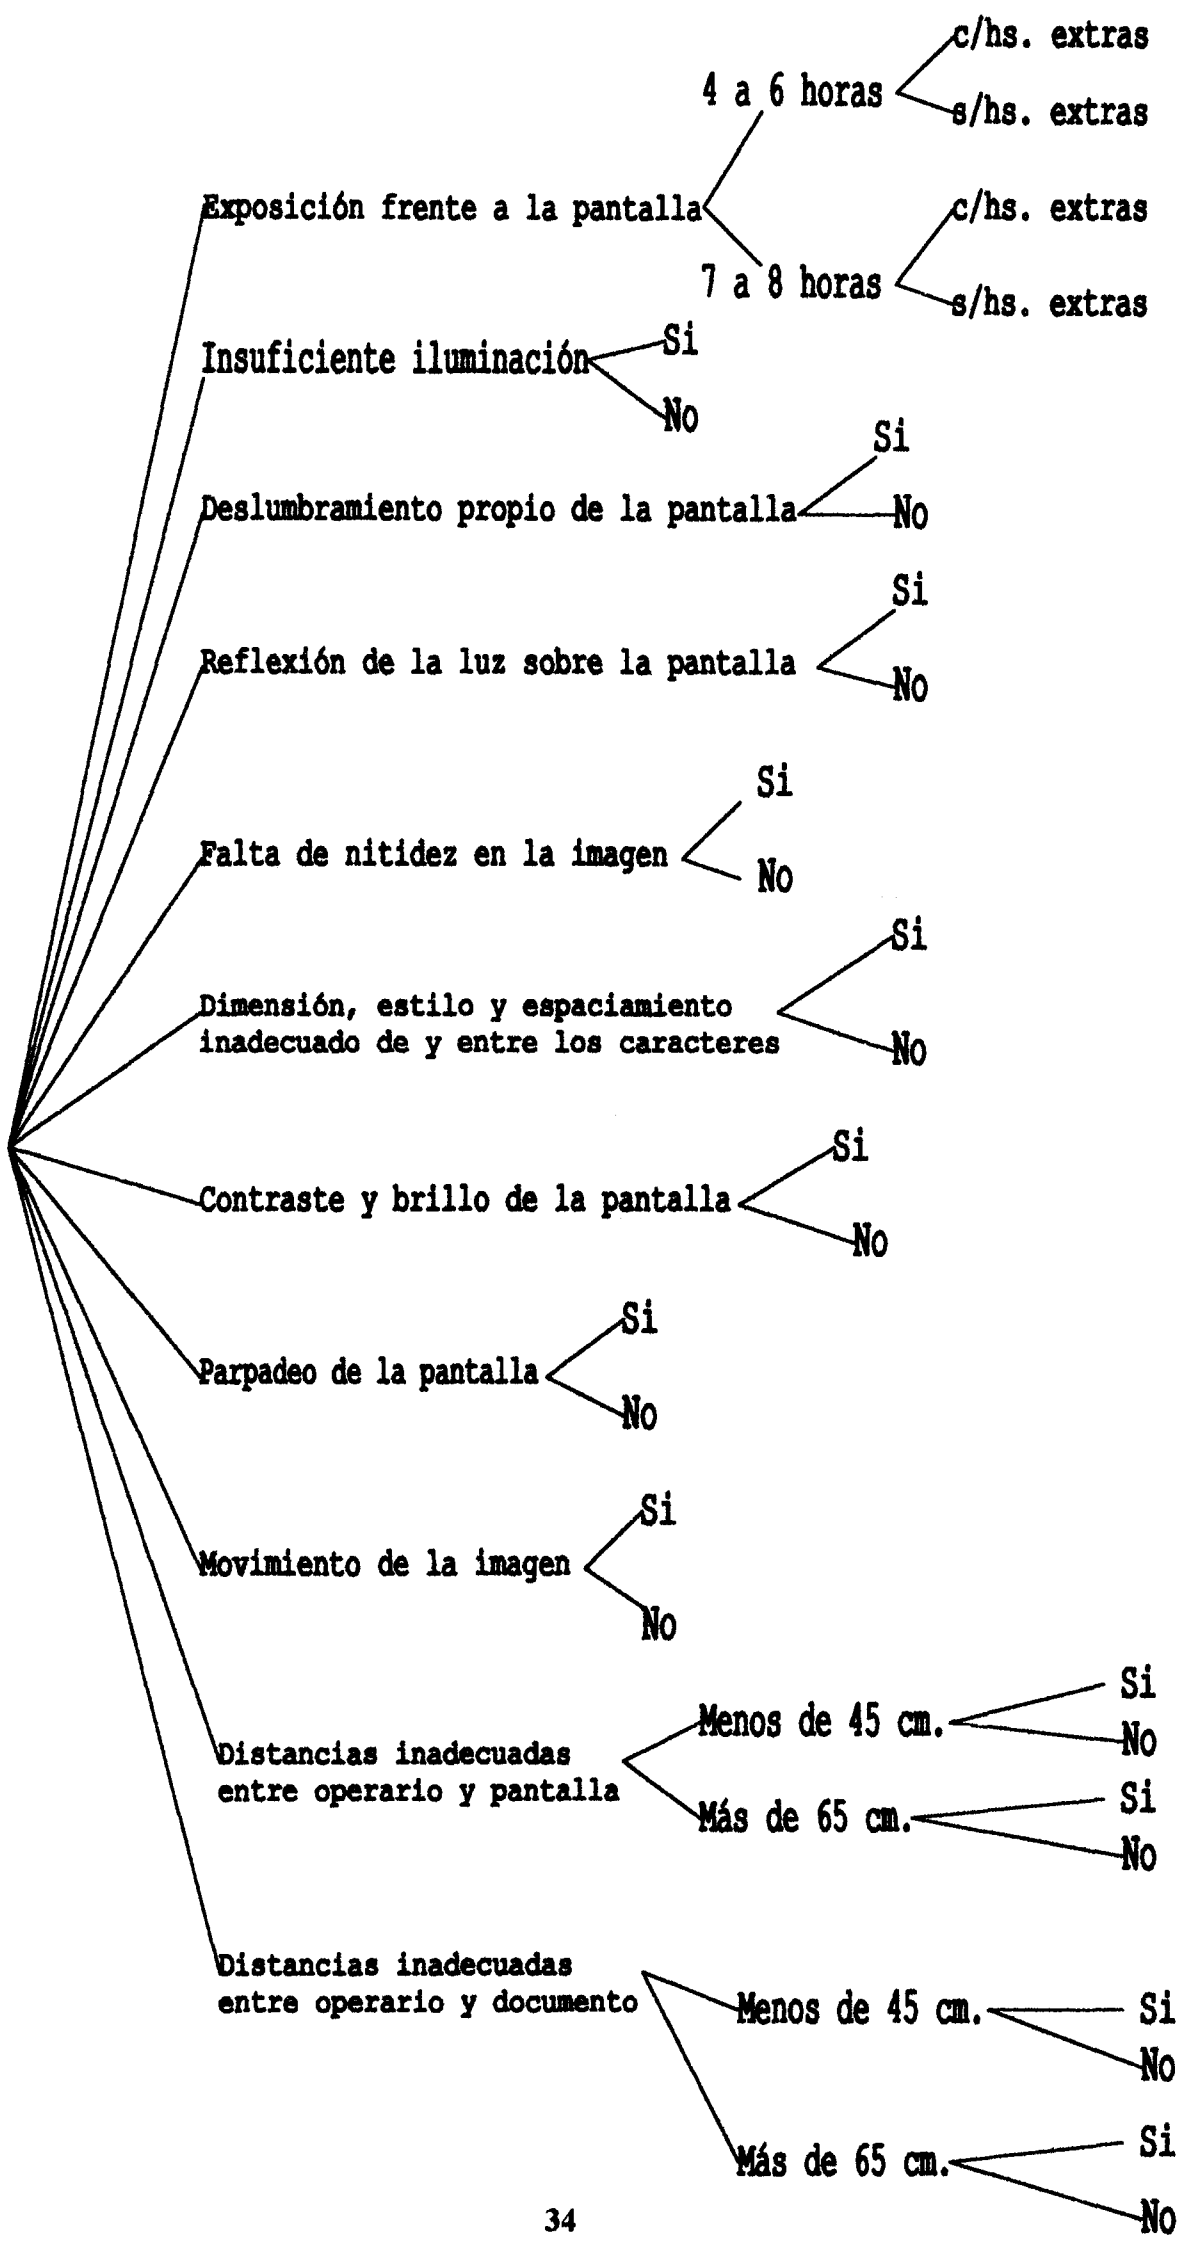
c/hs. extras
4 a 6 horas
s/hs. extras
Exposición frente a la pantalla
c/hs. extras
7 a 8 horas
s/hs. extras

Insuficiente iluminación
Si
No

Si
Deslumbramiento propio de la pantalla
No

Si
Reflexión de la luz sobre la pantalla
No

Si
Falta de nitidez en la imagen
No

Si
Dimensión, estilo y espaciamiento inadecuado de y entre los caracteres
No

Si
Contraste y brillo de la pantalla
No

Si
Parpadeo de la pantalla
No

Si
Movimiento de la imagen
No

Si
Menos de 45 cm.
No
Distancias inadecuadas entre operario y pantalla
Si
Más de 65 cm.
No

Distancias inadecuadas entre operario y documento
Menos de 45 cm.
Si
No

Si
Más de 65 cm.
No

34